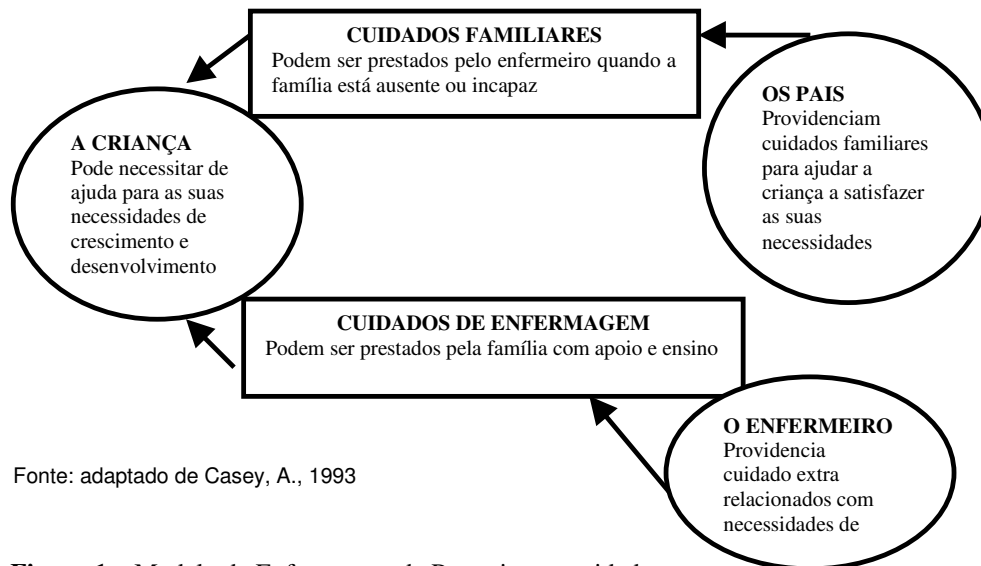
CUIDADOS FAMILIARES
Podem ser prestados pelo enfermeiro quando a família está ausente ou incapaz

OS PAIS
Providenciam cuidados familiares para ajudar a criança a satisfazer as suas necessidades

A CRIANÇA
Pode necessitar de ajuda para as suas necessidades de crescimento e desenvolvimento

CUIDADOS DE ENFERMAGEM
Podem ser prestados pela família com apoio e ensino

O ENFERMEIRO
Providencia cuidado extra relacionados com necessidades de

Fonte: adaptado de Casey, A., 1993

Figura 1 - Modelo de Enfermagem de Parceria - cuidados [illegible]